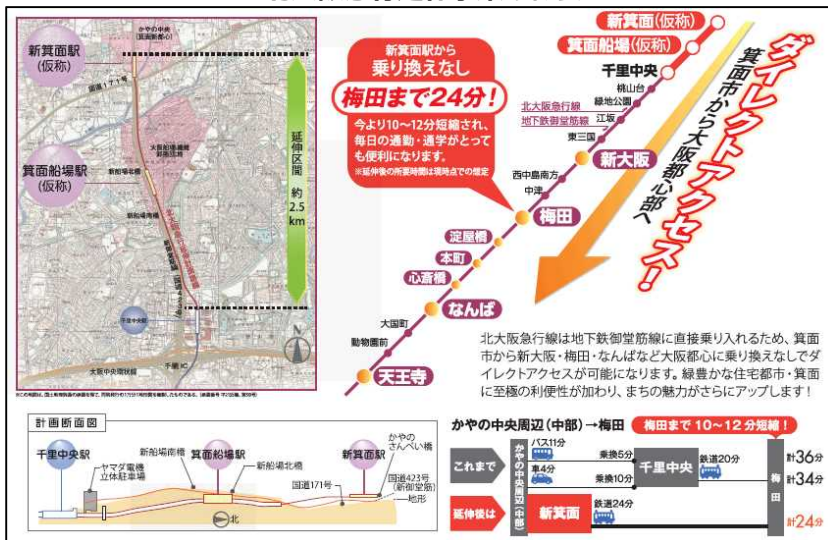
新箕面駅
(仮称)

箕面船場駅
(仮称)

延伸区間 約2.5km

かやの中央
国道171号
新船場北橋
新船場南橋
千里中央駅
千里IC
大阪中央環状線

新箕面駅から
乗り換えなし
梅田まで24分!
今より10～12分短縮され、毎日の通勤・通学がとっても便利になります。
※延伸後の所要時間は現時点での想定

新箕面(仮称)
箕面船場(仮称)
千里中央
桃山台
緑地公園
江坂
東三国
北大阪急行線
地下鉄御堂筋線
新大阪
西中島南方
中津
梅田
淀屋橋
本町
心斎橋
なんば
大国町
動物園前
天王寺

箕面市から大阪都心部へ
ダイレクトアクセス!

北大阪急行線は地下鉄御堂筋線に直接乗り入れるため、箕面市から新大阪・梅田・なんばなど大阪都心に乗り換えなしでダイレクトアクセスが可能になります。緑豊かな住宅都市・箕面に至極の利便性が加わり、まちの魅力がさらにアップします!

計画断面図
千里中央駅
ヤマダ電機立体駐車場
新船場南橋
箕面船場駅
新船場北橋
国道171号
新箕面駅
かやのさんぺい橋
国道423号(新御堂筋)
地形
北

かやの中央周辺(中部)→梅田　梅田まで10～12分短縮!
これまで
かやの中央周辺(中部)
バス11分
乗換5分
車4分
乗換10分
千里中央
鉄道20分
梅田
計36分
計34分
延伸後は
新箕面
鉄道24分
計24分